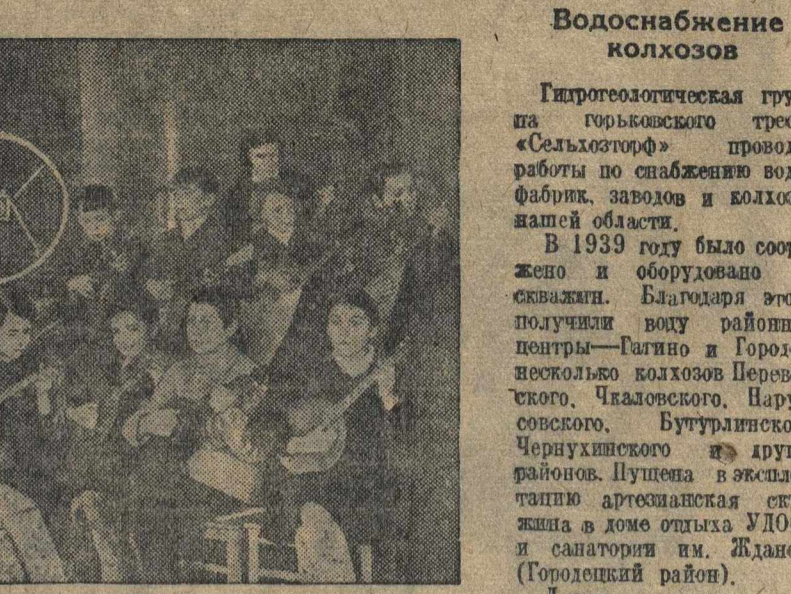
Водоснабжение колхозов

Гидрогеологическая гру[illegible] па горьковского трес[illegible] «Сельхозторф» провод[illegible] работы по снабжению вод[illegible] фабрик, заводов и колхо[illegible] нашей области.

В 1939 году было соор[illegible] жено и оборудовано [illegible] скважин. Благодаря это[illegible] получили воду районн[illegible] центры—Гагино и Городе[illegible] несколько колхозов Перев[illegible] ского, Чкаловского, Нару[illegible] совского, Бутурлинско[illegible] Чернухинского и други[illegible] районов. Пущена в эксплу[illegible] тацию артезианская ск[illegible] жина в доме отдыха УДО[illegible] и санатории им. Ждано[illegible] (Городецкий район).